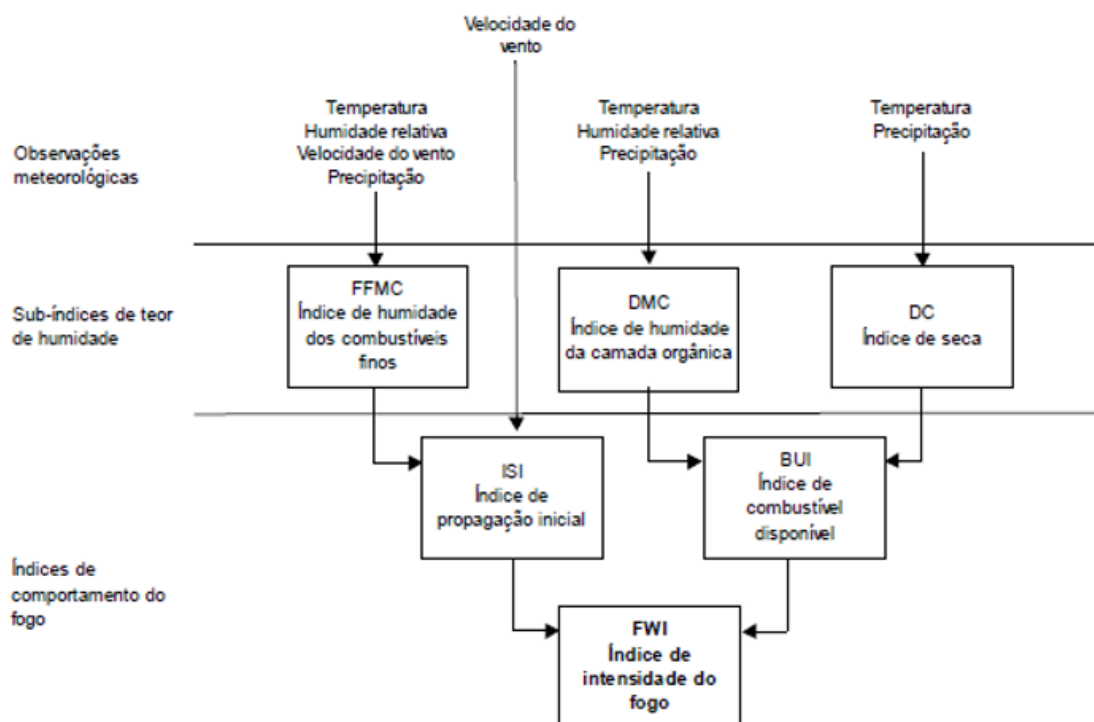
Velocidade do vento

Observações meteorológicas

Temperatura
Humidade relativa
Velocidade do vento
Precipitação

Temperatura
Humidade relativa
Precipitação

Temperatura
Precipitação

Sub-índices de teor de humidade

FFMC
Índice de humidade dos combustíveis finos

DMC
Índice de humidade da camada orgânica

DC
Índice de seca

Índices de comportamento do fogo

ISI
Índice de propagação inicial

BUI
Índice de combustível disponível

FWI
Índice de intensidade do fogo